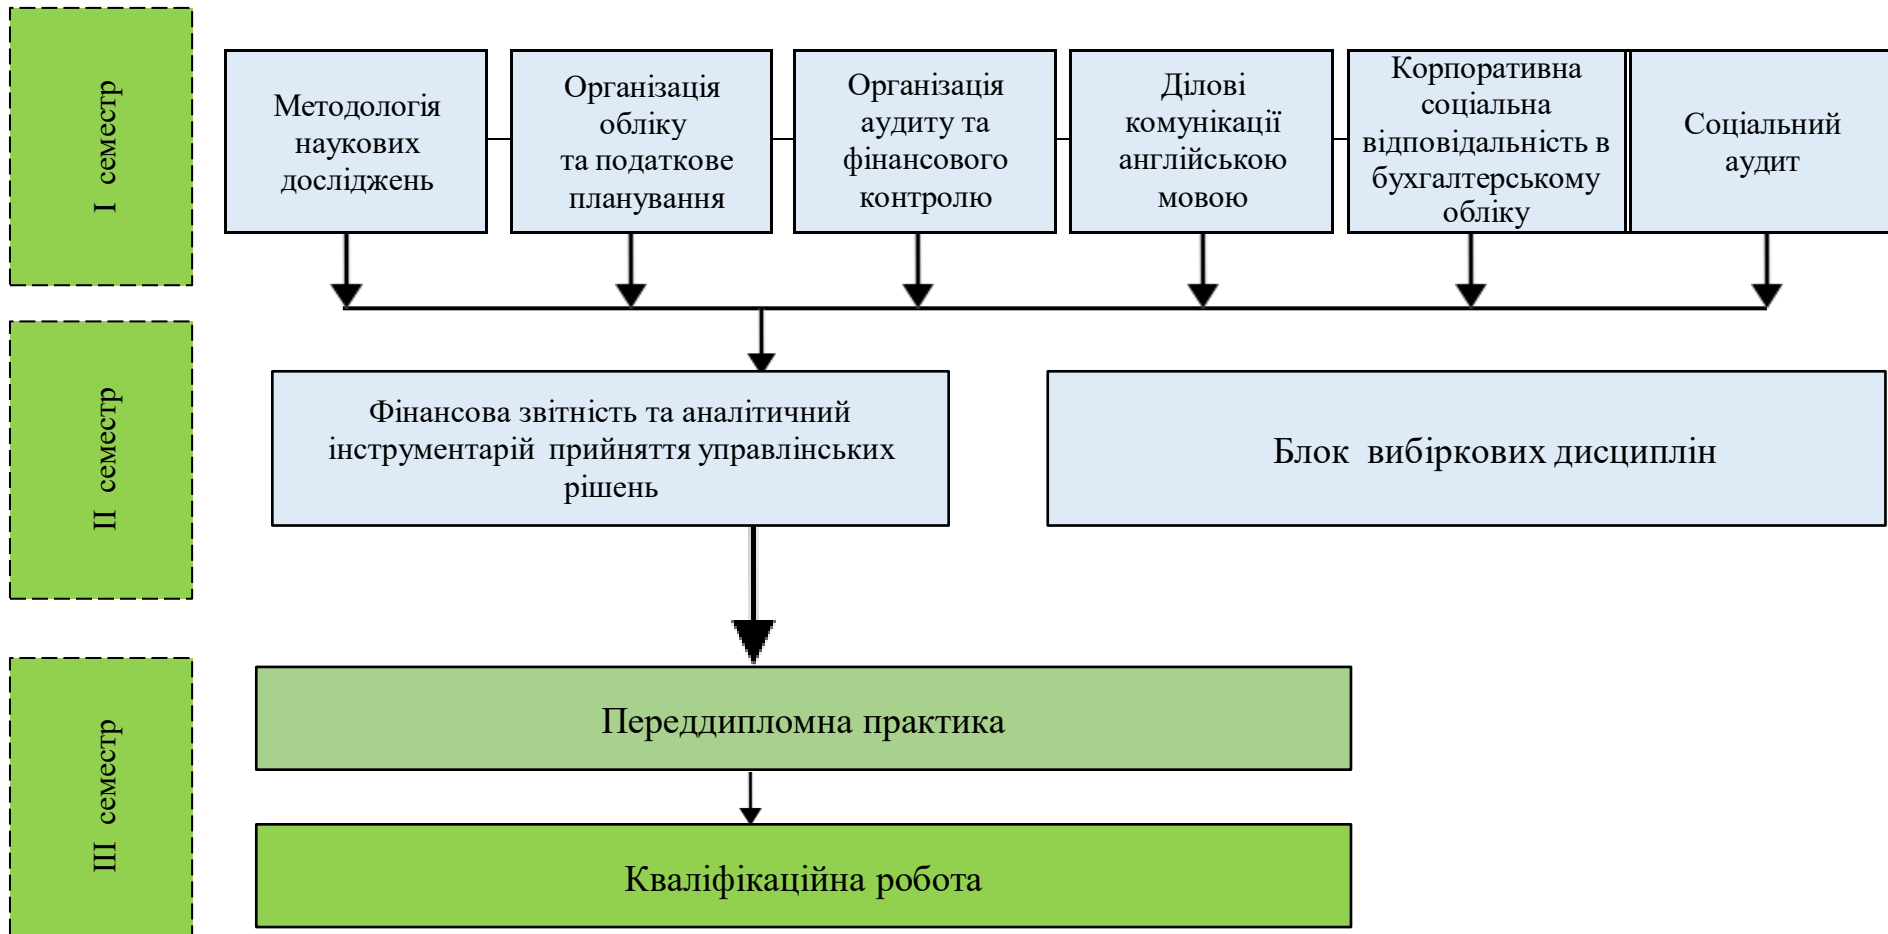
I семестр

Методологія наукових досліджень

Організація обліку та податкове планування

Організація аудиту та фінансового контролю

Ділові комунікації англійською мовою

Корпоративна соціальна відповідальність в бухгалтерському обліку

Соціальний аудит

II семестр

Фінансова звітність та аналітичний інструментарій прийняття управлінських рішень

Блок вибіркових дисциплін

III семестр

Переддипломна практика

Кваліфікаційна робота